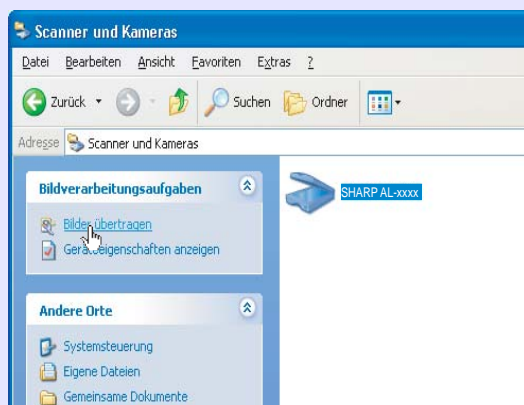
Scanner und Kameras

Datei Bearbeiten Ansicht Favoriten Extras ?

Zurück Suchen Ordner

Adresse Scanner und Kameras

Bildverarbeitungsaufgaben

Bilder übertragen
Geräteeigenschaften anzeigen

Andere Orte

Systemsteuerung
Eigene Dateien
Gemeinsame Dokumente

SHARP AL-xxxx